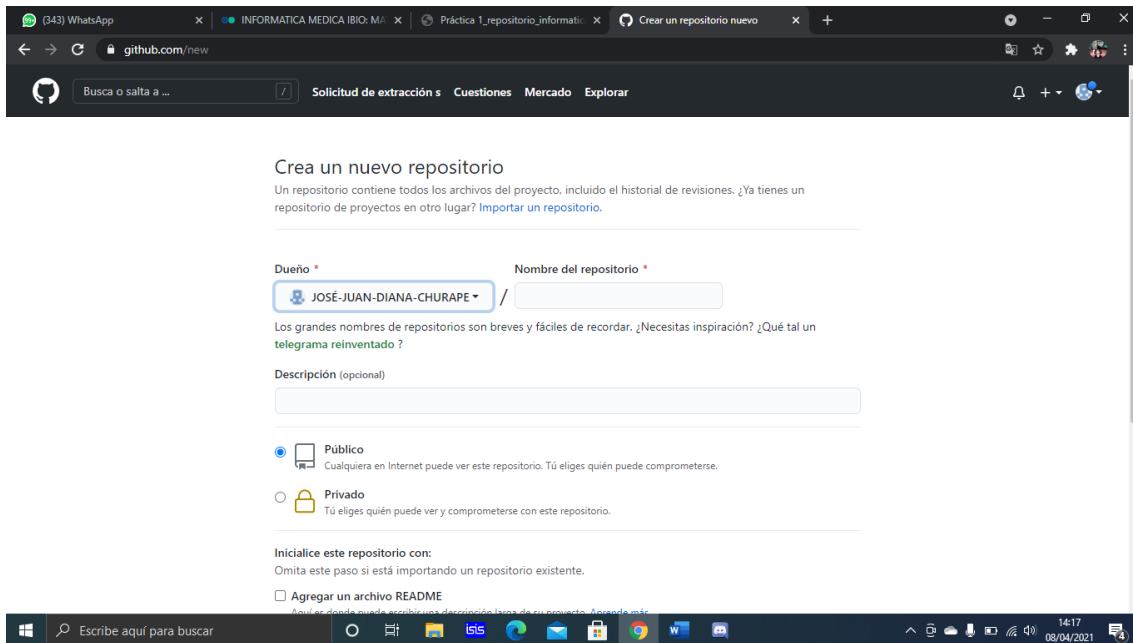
(343) WhatsApp
INFORMATICA MEDICA IBIO: MA
Práctica 1_repositorio_informatic
Crear un repositorio nuevo
github.com/new

Busca o salta a ...
/
Solicitud de extracción s
Cuestiones
Mercado
Explorar

Crea un nuevo repositorio
Un repositorio contiene todos los archivos del proyecto, incluido el historial de revisiones. ¿Ya tienes un repositorio de proyectos en otro lugar? Importar un repositorio.

Dueño *
Nombre del repositorio *
JOSÉ-JUAN-DIANA-CHURAPE
/

Los grandes nombres de repositorios son breves y fáciles de recordar. ¿Necesitas inspiración? ¿Qué tal un telegrama reinventado ?

Descripción (opcional)

Público
Cualquiera en Internet puede ver este repositorio. Tú eliges quién puede comprometerse.

Privado
Tú eliges quién puede ver y comprometerse con este repositorio.

Inicialice este repositorio con:
Omita este paso si está importando un repositorio existente.

Agregar un archivo README
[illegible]

Escribe aquí para buscar
14:17
08/04/2021